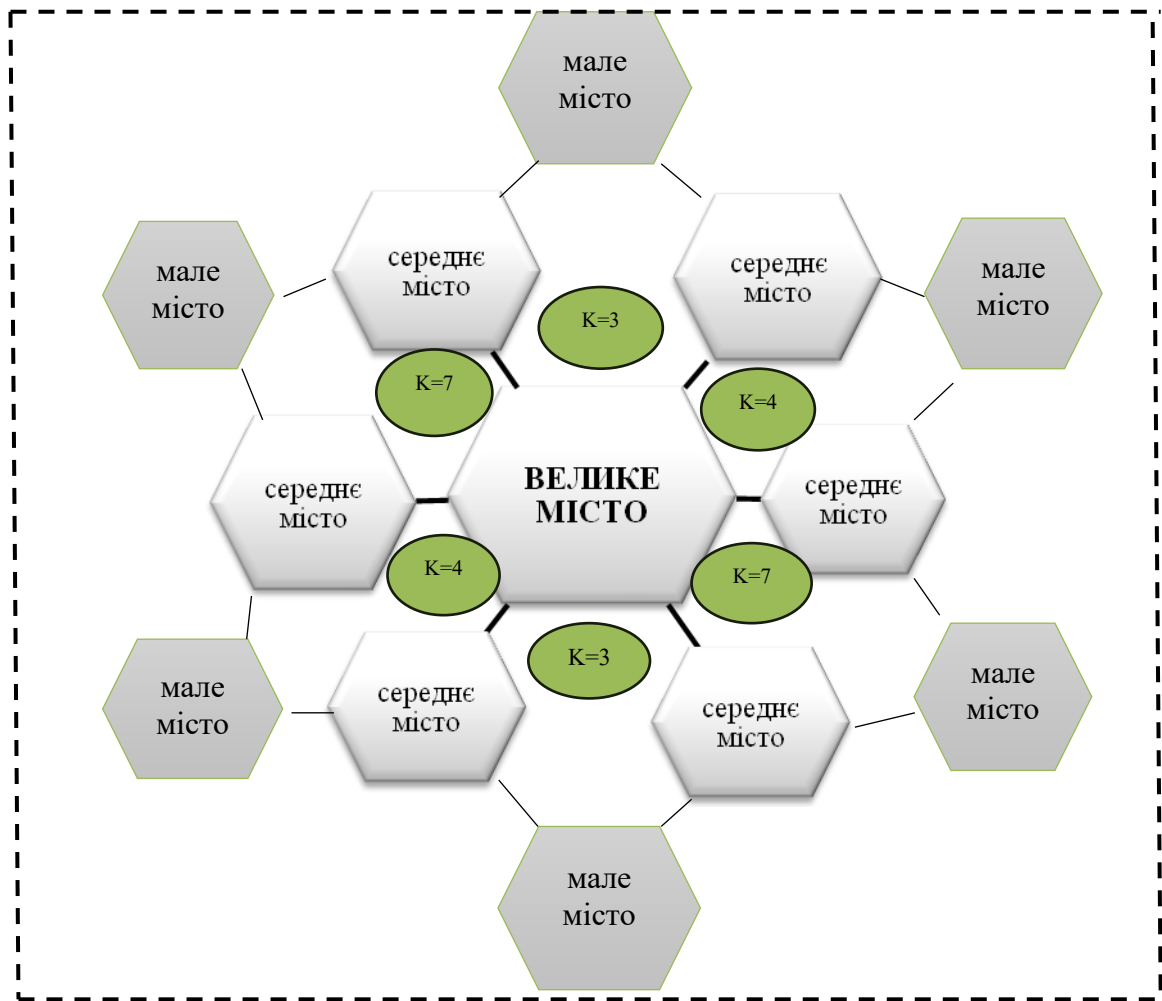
мале місто

середнє місто

середнє місто

мале місто

мале місто

K=3

K=7

K=4

середнє місто

ВЕЛИКЕ МІСТО

середнє місто

K=4

K=7

K=3

мале місто

середнє місто

середнє місто

мале місто

мале місто